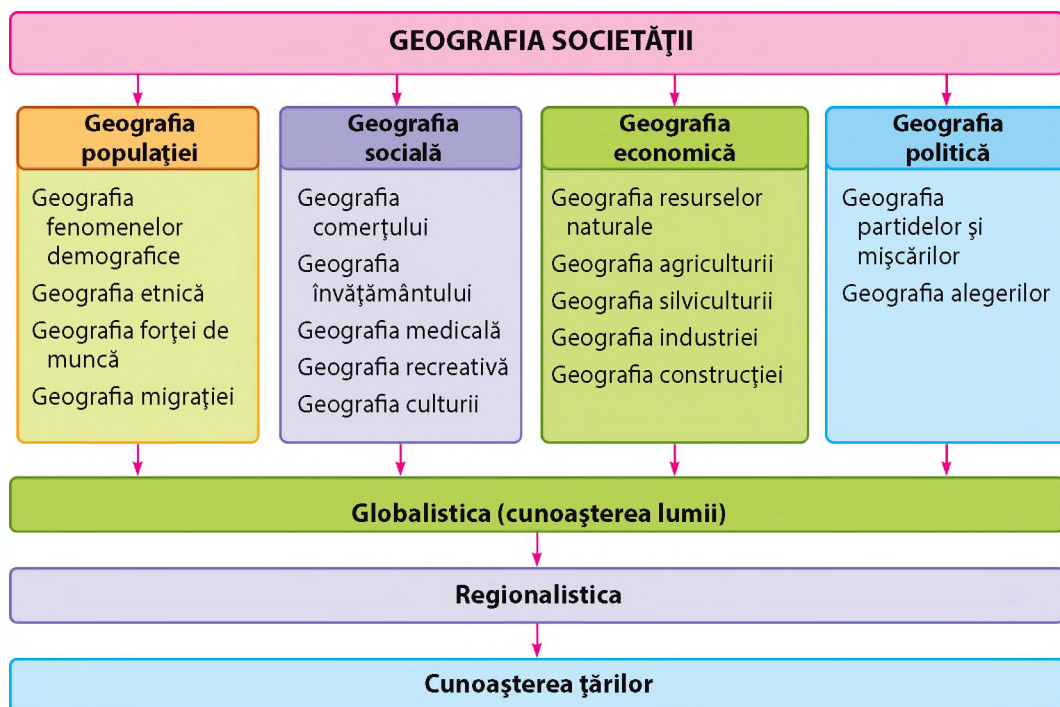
GEOGRAFIA SOCIETĂŢII

Geografia populaţiei

Geografia fenomenelor demografice

Geografia etnică

Geografia forţei de muncă

Geografia migraţiei

Geografia socială

Geografia comerţului

Geografia învăţământului

Geografia medicală

Geografia recreativă

Geografia culturii

Geografia economică

Geografia resurselor naturale

Geografia agriculturii

Geografia silviculturii

Geografia industriei

Geografia construcţiei

Geografia politică

Geografia partidelor şi mişcărilor

Geografia alegerilor

Globalistica (cunoaşterea lumii)

Regionalistica

Cunoaşterea ţărilor